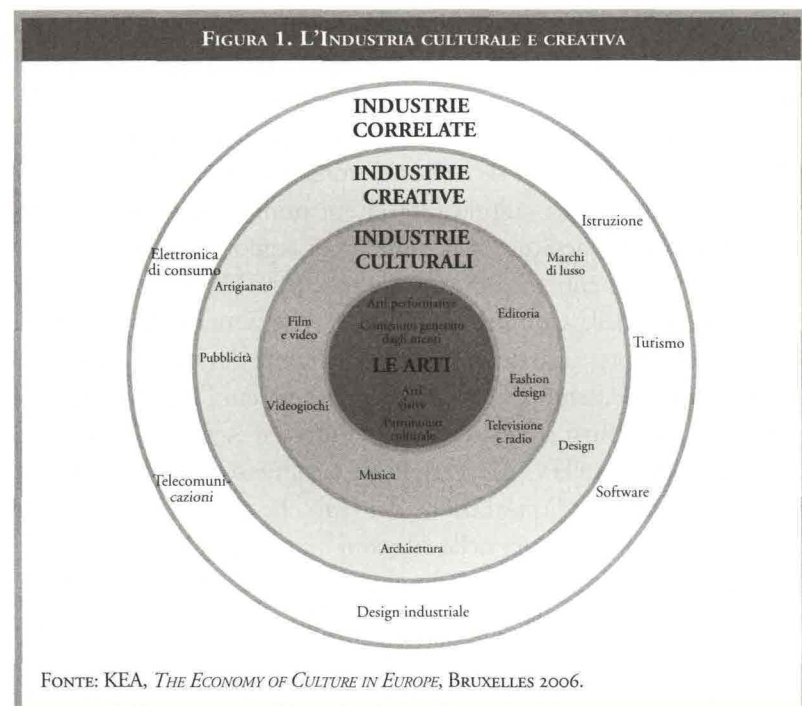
FIGURA 1. L'INDUSTRIA CULTURALE E CREATIVA

INDUSTRIE CORRELATE

INDUSTRIE CREATIVE

INDUSTRIE CULTURALI

Arti performative

Contenuti generati dagli utenti

LE ARTI

Arti visive

Patrimonio culturale

Elettronica di consumo

Artigianato

Film e video

Pubblicità

Videogiochi

Musica

Editoria

Fashion design

Televisione e radio

Marchi di lusso

Istruzione

Turismo

Design

Software

Telecomunicazioni

Architettura

Design industriale

FONTE: KEA, *THE ECONOMY OF CULTURE IN EUROPE*, BRUXELLES 2006.